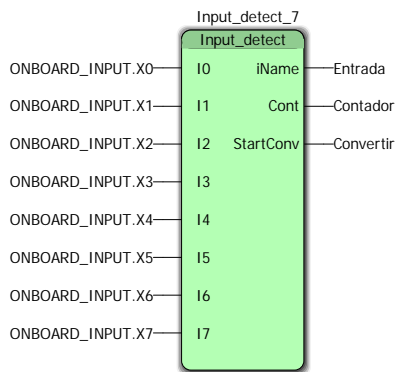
Input_detect_7

Input_detect

ONBOARD_INPUT.X0 I0 iName Entrada

ONBOARD_INPUT.X1 I1 Cont Contador

ONBOARD_INPUT.X2 I2 StartConv Convertir

ONBOARD_INPUT.X3 I3

ONBOARD_INPUT.X4 I4

ONBOARD_INPUT.X5 I5

ONBOARD_INPUT.X6 I6

ONBOARD_INPUT.X7 I7